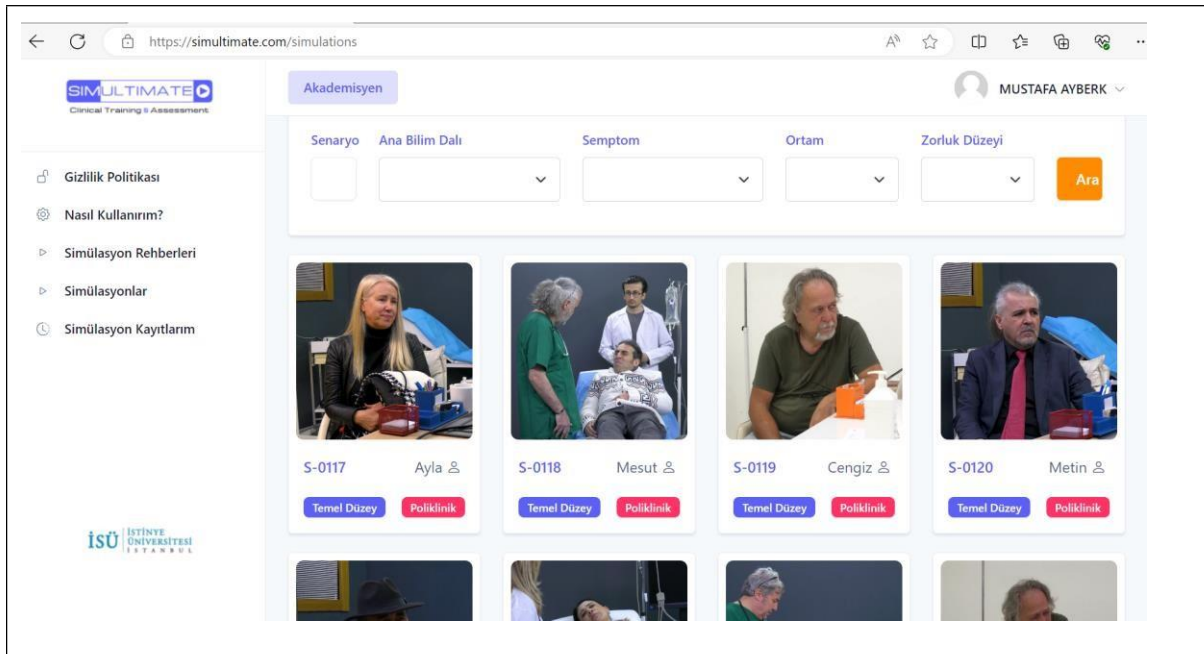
https://simultimate.com/simulations

SIMULTIMATE
Clinical Training & Assessment

Akademisyen

MUSTAFA AYBERK

Gizlilik Politikası
Nasıl Kullanırım?
Simülasyon Rehberleri
Simülasyonlar
Simülasyon Kayıtlarım

İSÜ İSTİNYE ÜNİVERSİTESİ İSTANBUL

Senaryo | Ana Bilim Dalı | Semptom | Ortam | Zorluk Düzeyi

Ara

S-0117 Ayla
Temel Düzey Poliklinik

S-0118 Mesut
Temel Düzey Poliklinik

S-0119 Cengiz
Temel Düzey Poliklinik

S-0120 Metin
Temel Düzey Poliklinik